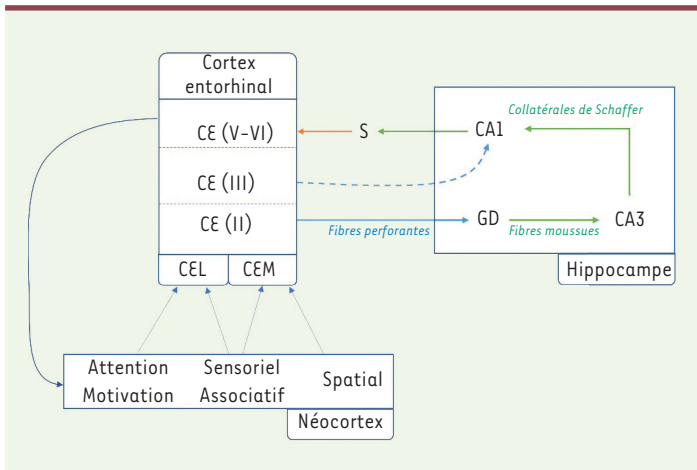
Cortex entorhinal

CE (V-VI)

CE (III)

CE (II)

CEL

CEM

S

CA1

Collatérales de Schaffer

GD

CA3

Fibres perforantes

Fibres moussues

Hippocampe

Attention
Motivation

Sensoriel
Associatif

Spatial

Néocortex